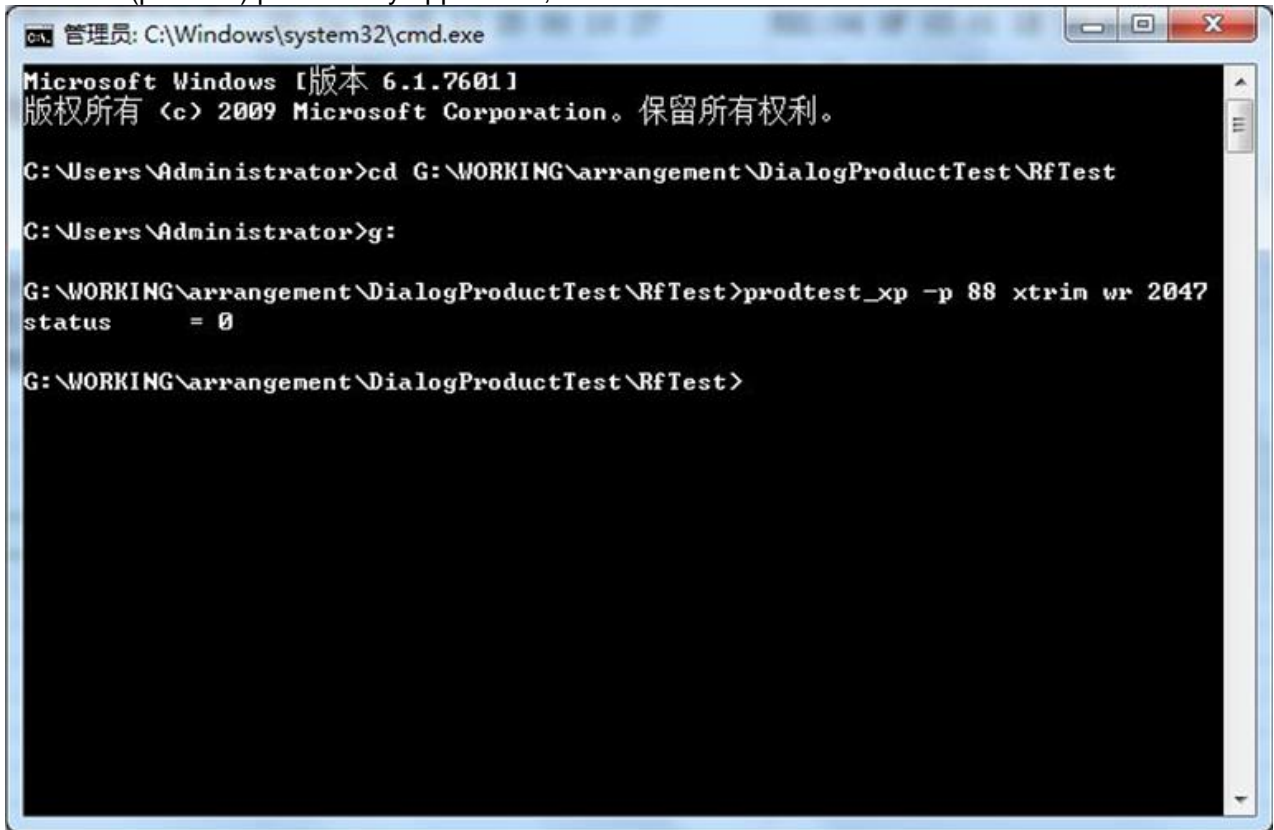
管理员: C:\Windows\system32\cmd.exe

Microsoft Windows [版本 6.1.7601]
版权所有 (c) 2009 Microsoft Corporation。保留所有权利。

C:\Users\Administrator>cd G:\WORKING\arrangement\DialogProductTest\RfTest

C:\Users\Administrator>g:

G:\WORKING\arrangement\DialogProductTest\RfTest>prodtest_xp -p 88 xtrim wr 2047
status = 0

G:\WORKING\arrangement\DialogProductTest\RfTest>